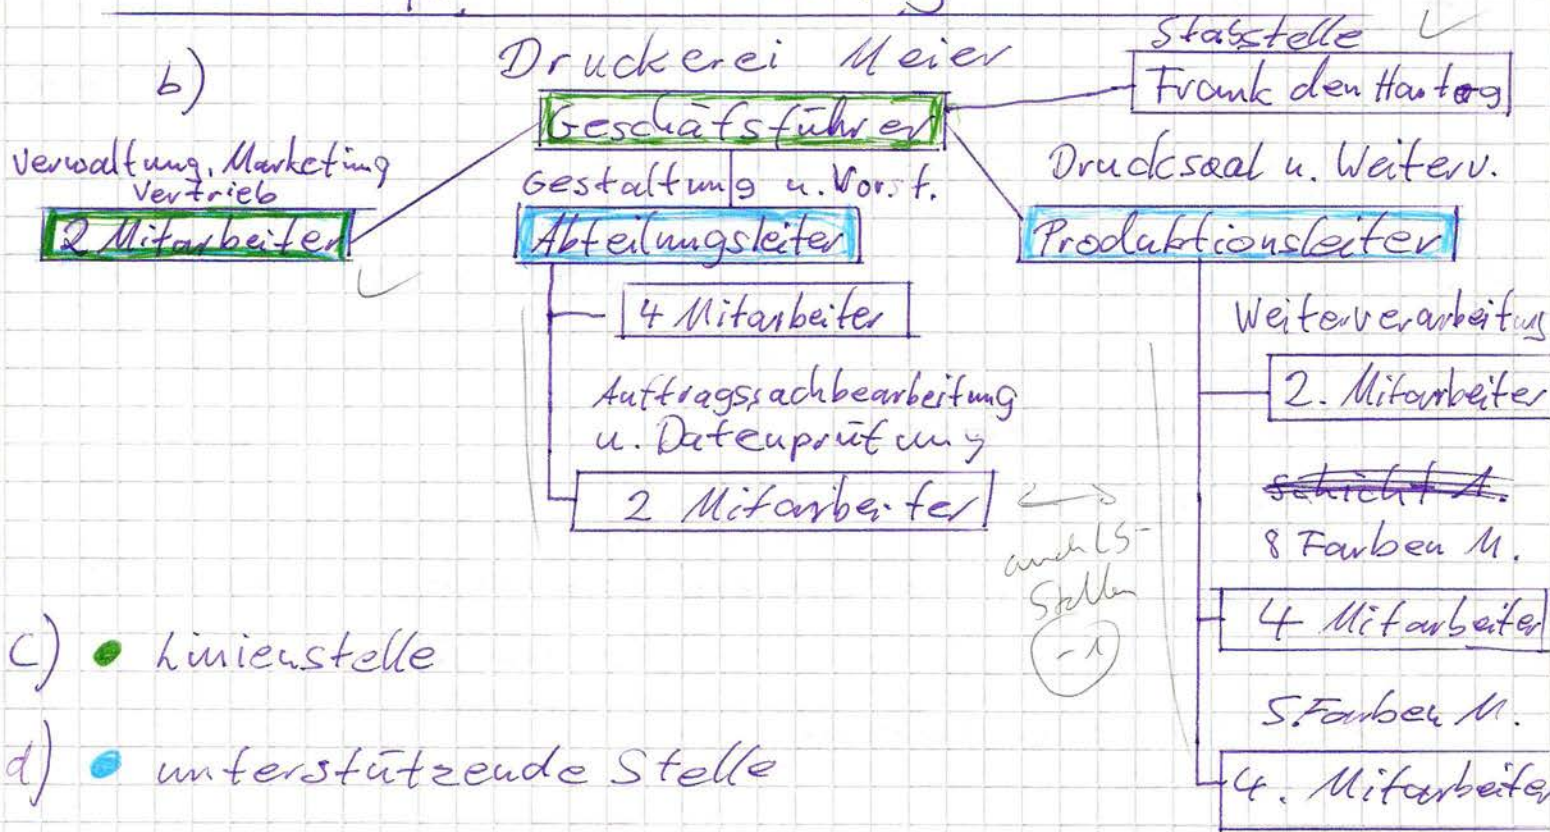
b)

Druckerei Meier

Stabstelle
Frank den Hartog

Geschäftsführer

Verwaltung, Marketing
Vertrieb
2 Mitarbeiter

Gestaltung u. Vorst.
Abteilungsleiter

Drucksaal u. Weiterv.
Produktionsleiter

4 Mitarbeiter

Auftragssachbearbeitung
u. Dateuprüfung
2 Mitarbeiter

auch LS-Stellen
(-1)

Weiterverarbeitung
2. Mitarbeiter

~~Schicht A.~~
8 Farben M.
4 Mitarbeiter

5 Farben M.
4. Mitarbeiter

c) Linienstelle

d) unterstützende Stelle